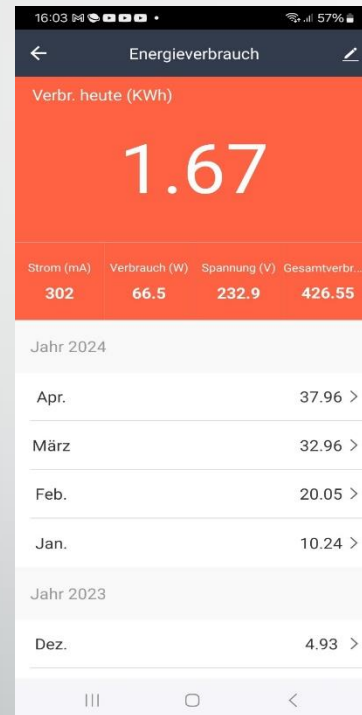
16:03 57%

←

Energieverbrauch

Verbr. heute (KWh)

1.67

| Strom (mA) | Verbrauch (W) | Spannung (V) | Gesamtverbr... |
|---|---|---|---|
| 302 | 66.5 | 232.9 | 426.55 |

Jahr 2024

Apr. 37.96 >

März 32.96 >

Feb. 20.05 >

Jan. 10.24 >

Jahr 2023

Dez. 4.93 >